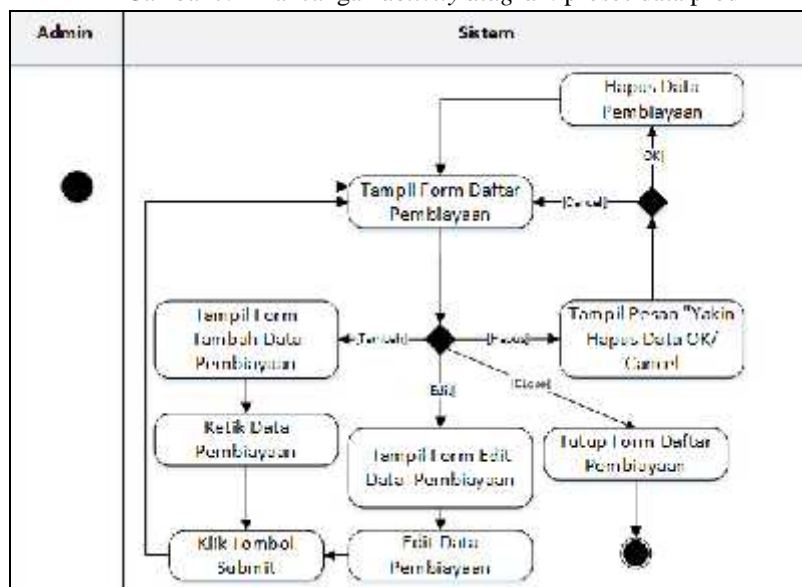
Gambar 3.7 Rancangan activity diagram proses data pembiayaan

| Admin | Sistem |
|---|---|

Hapus Data Pembiayaan

[OK]

Tampil Form Daftar Pembiayaan

[Cancel]

Tampil Form Tambah Data Pembiayaan

[Tambah]

[Hapus]

Tampil Pesan "Yakin Hapus Data OK/ Cancel

[Edit]

[Close]

Ketik Data Pembiayaan

Tampil Form Edit Data Pembiayaan

Tutup Form Daftar Pembiayaan

Klik Tombol Submit

Edit Data Pembiayaan